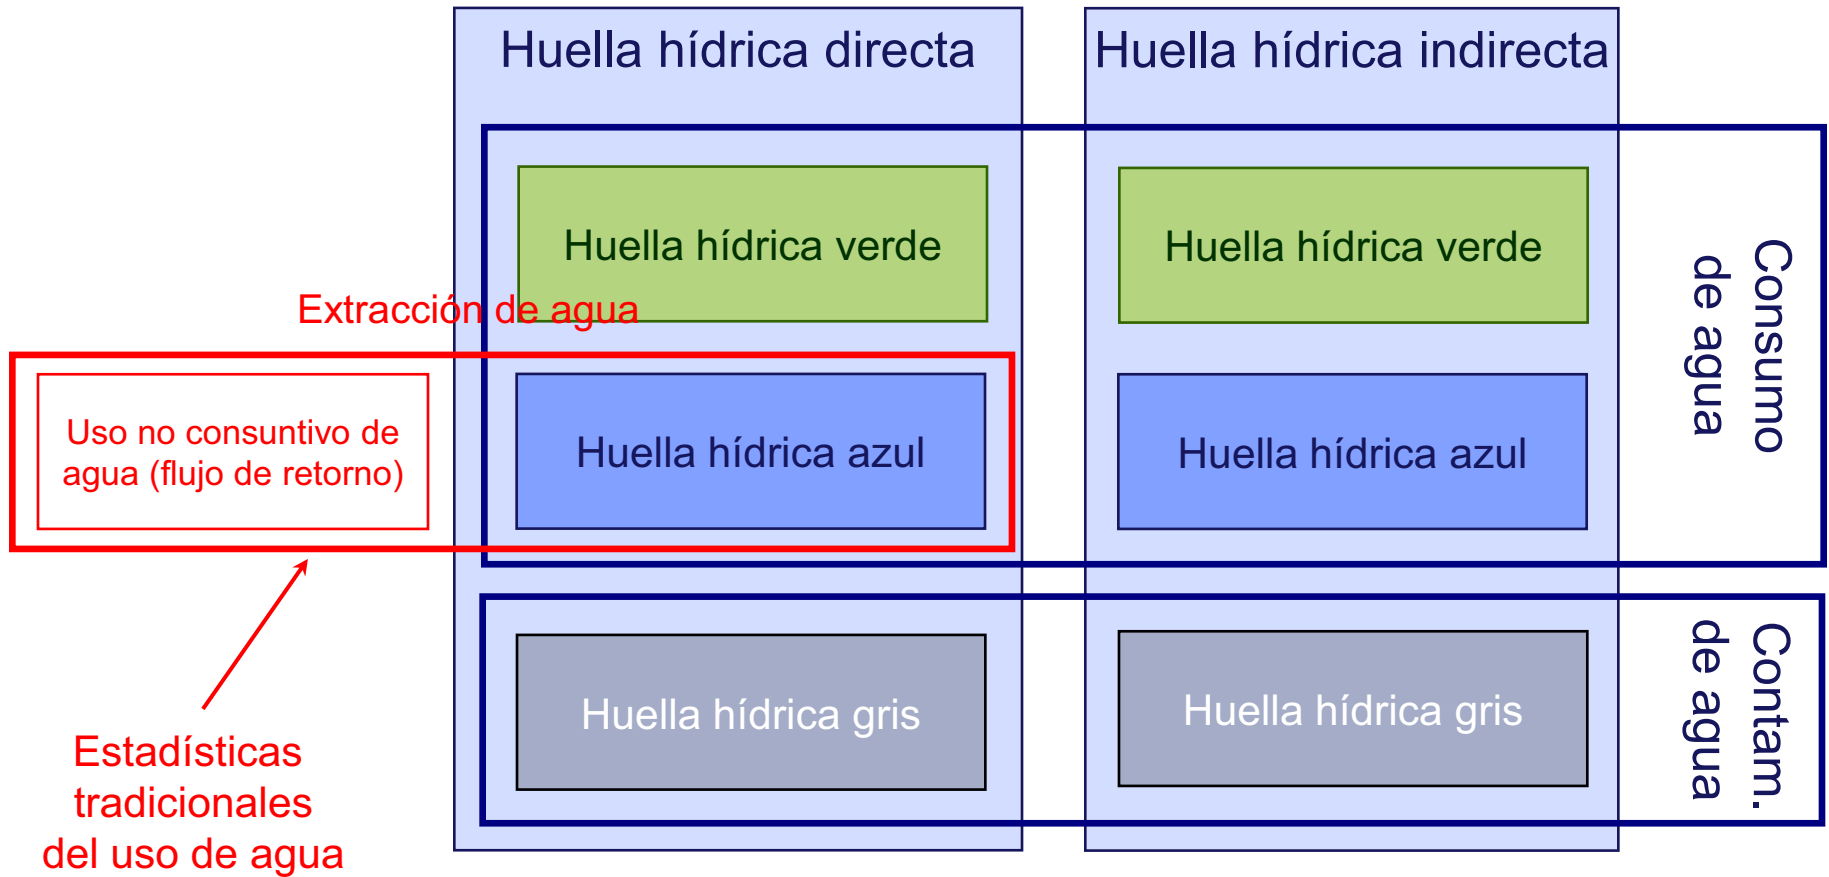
Huella hídrica directa

Huella hídrica indirecta

Huella hídrica verde

Huella hídrica verde

Extracción de agua

Uso no consuntivo de agua (flujo de retorno)

Huella hídrica azul

Huella hídrica azul

Consumo de agua

Huella hídrica gris

Huella hídrica gris

Contam. de agua

Estadísticas tradicionales del uso de agua